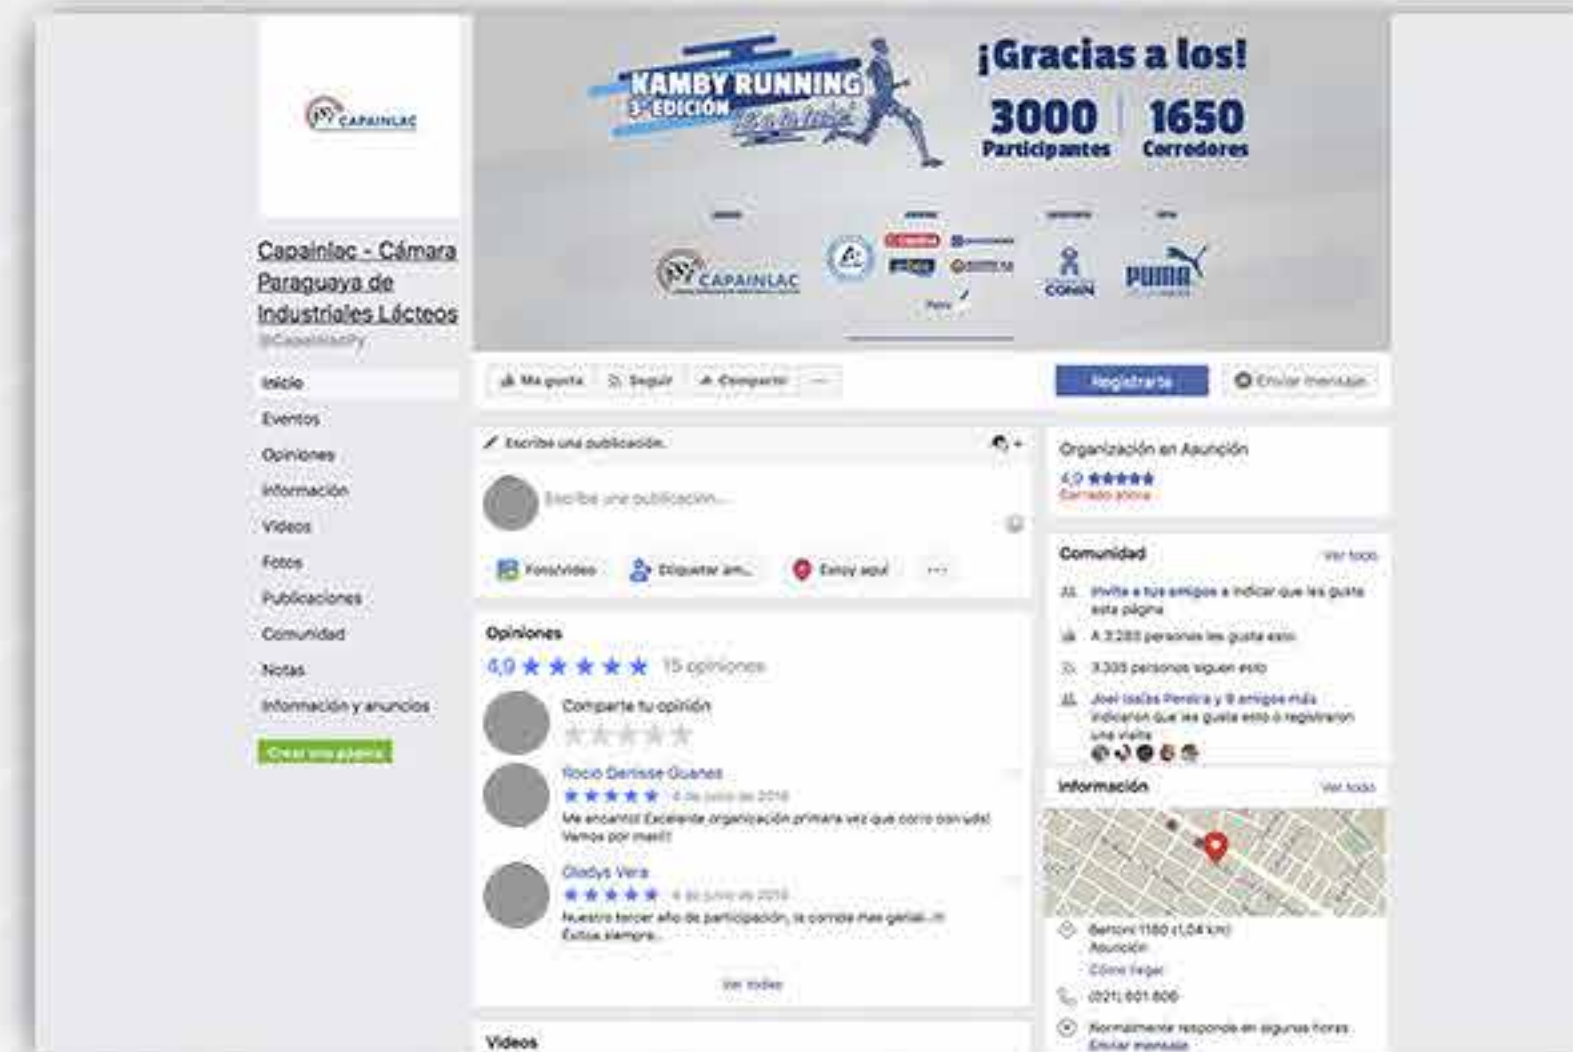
CAPAINLAC

Capainlac - Cámara Paraguaya de Industriales Lácteos
@CapainlacPy

Inicio
Eventos
Opiniones
Información
Videos
Fotos
Publicaciones
Comunidad
Notas
Información y anuncios

Crear una página

KAMBY RUNNING
3ª EDICIÓN

¡Gracias a los!
3000 Participantes
1650 Corredores

CAPAINLAC
PUMA

Me gusta
Seguir
Compartir
...
Registrarte
Enviar mensaje

Escribe una publicación.
Escribe una publicación...
Foto/video
Etiquetar am...
Estoy aquí
...

Opiniones
4,9 ★★★★★ 15 opiniones
Comparte tu opinión
Rocio Denisse Guanes
★★★★★ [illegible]
Me encantó! Excelente organización primera vez que corro con uds! Vamos por mas!!!
Gladys Vera
★★★★★ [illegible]
Nuestro tercer año de participación, la corrida mas genial...!! Éxitos siempre...
Ver todas

Videos

Organización en Asunción
4,9 ★★★★★
Cerrado ahora

Comunidad
Ver todo
Invita a tus amigos a indicar que les gusta esta página
A 3.283 personas les gusta esto
3.305 personas siguen esto
Joel Isaías Pereira y 9 amigos más indicaron que les gusta esto o registraron una visita

Información
Ver todo
Bertoni 1180 (1,04 km)
Asunción
Cómo llegar
(021) 601 606
Normalmente responde en algunas horas
Enviar mensaje